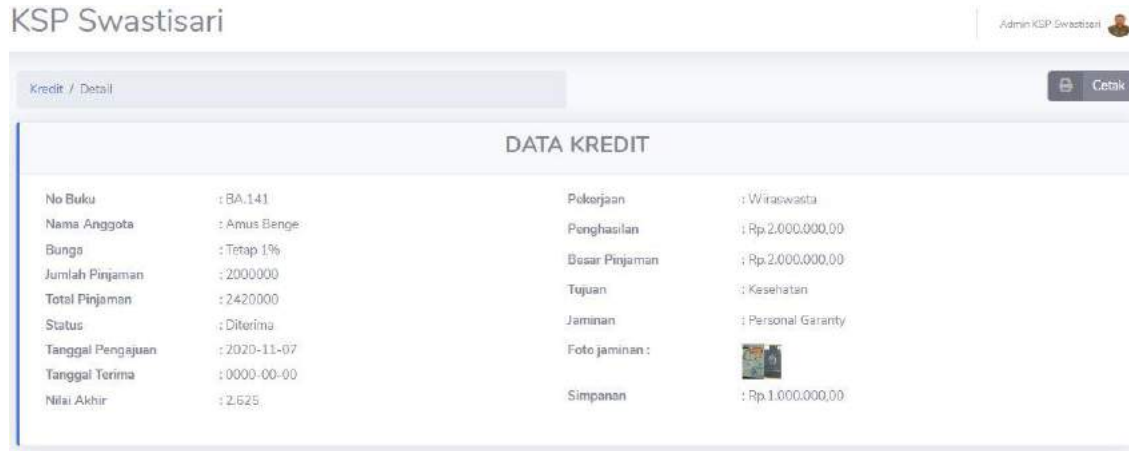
KSP Swastisari

Admin KSP Swastisari

Kredit / Detail

Cetak

DATA KREDIT

No Buku : BA.141
Nama Anggota : Amus Benge
Bunga : Tetap 1%
Jumlah Pinjaman : 2000000
Total Pinjaman : 2420000
Status : Diterima
Tanggal Pengajuan : 2020-11-07
Tanggal Terima : 0000-00-00
Nilai Akhir : 2.625

Pekerjaan : Wiraswasta
Penghasilan : Rp.2.000.000,00
Besar Pinjaman : Rp.2.000.000,00
Tujuan : Kesehatan
Jaminan : Personal Garanty
Foto jaminan :
Simpanan : Rp.1.000.000,00